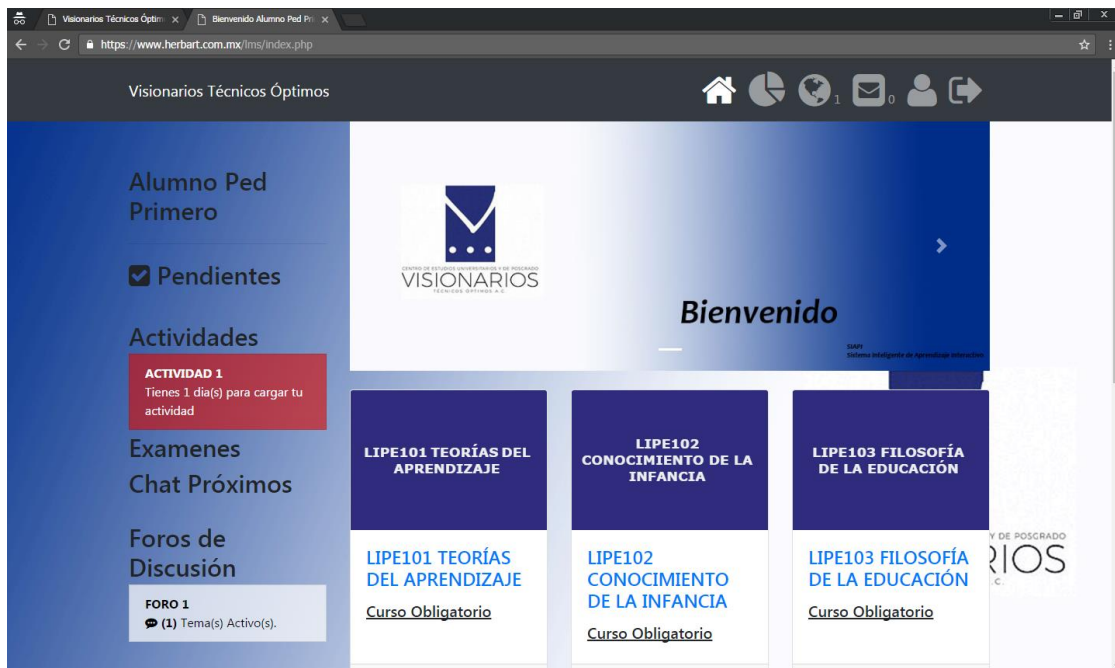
Visionarios Técnicos Óptim × | Bienvenido Alumno Ped Pri ×

https://www.herbart.com.mx/lms/index.php

Visionarios Técnicos Óptimos

1 0

Alumno Ped Primero

Pendientes

Actividades

ACTIVIDAD 1
Tienes 1 dia(s) para cargar tu actividad

Examenes

Chat Próximos

Foros de Discusión

FORO 1
(1) Tema(s) Activo(s).

CENTRO DE ESTUDIOS UNIVERSITARIOS Y DE POSGRADO
VISIONARIOS
TÉCNICOS ÓPTIMOS A.C.

Bienvenido

SIAPI
Sistema Inteligente de Aprendizaje Interactivo

LIPE101 TEORÍAS DEL APRENDIZAJE

LIPE101 TEORÍAS DEL APRENDIZAJE
Curso Obligatorio

LIPE102 CONOCIMIENTO DE LA INFANCIA

LIPE102 CONOCIMIENTO DE LA INFANCIA
Curso Obligatorio

LIPE103 FILOSOFÍA DE LA EDUCACIÓN

LIPE103 FILOSOFÍA DE LA EDUCACIÓN
Curso Obligatorio

Y DE POSGRADO
RIOS
C.